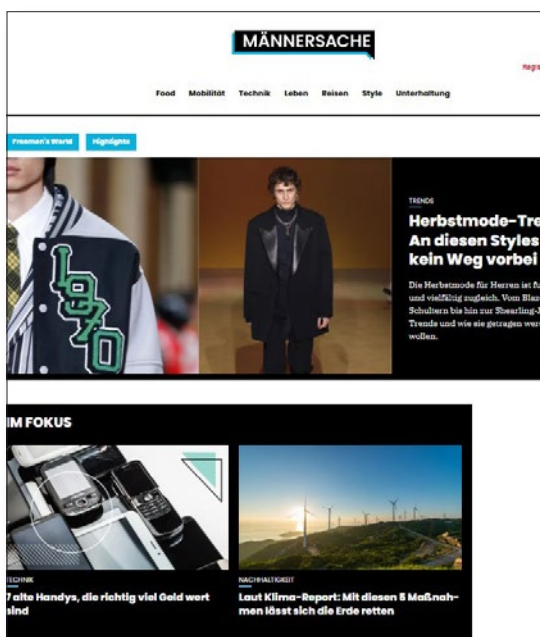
MÄNNERSACHE

Regis

Food Mobilität Technik Leben Reisen Style Unterhaltung

Freemen's World Highlights

1970

TRENDS

Herbstmode-Tre
An diesen Styles
kein Weg vorbei

Die Herbstmode für Herren ist fa
und vielfältig zugleich. Vom Blaz
Schultern bis hin zur Shearling-J
Trends und wie sie getragen wer
wollen.

IM FOKUS

TECHNIK
7 alte Handys, die richtig viel Geld wert sind

NACHHALTIGKEIT
Laut Klima-Report: Mit diesen 5 Maßnahmen lässt sich die Erde retten